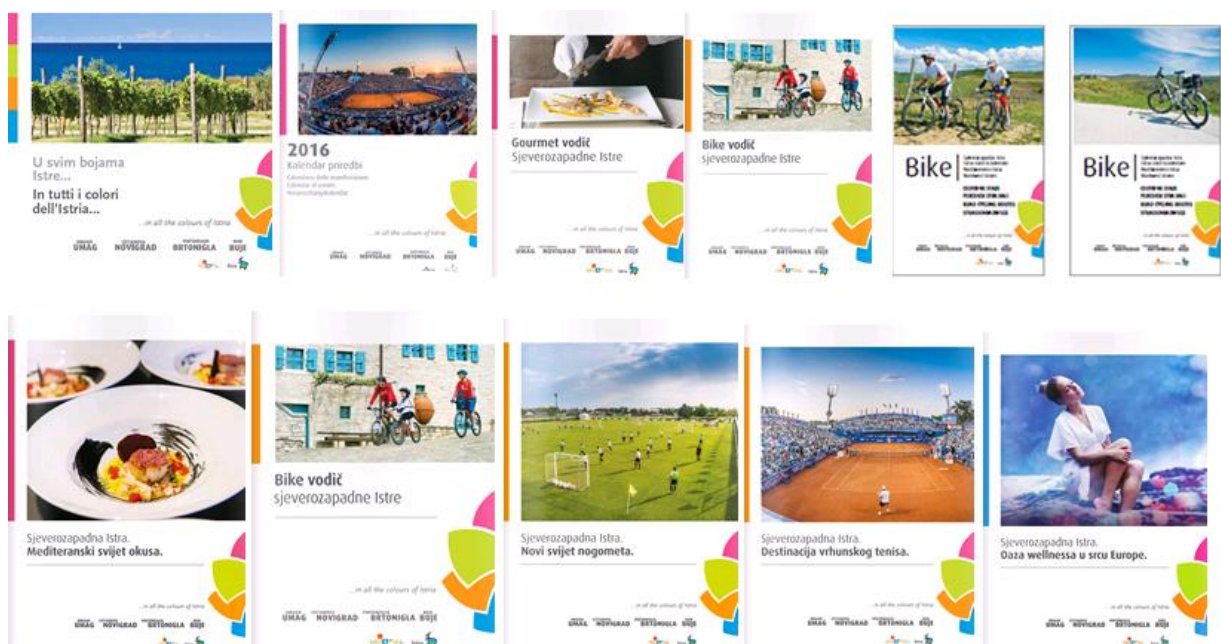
U svim bojama Istre...
In tutti i colori dell'Istria...

...in all the colours of Istria

UMAG NOVIGRAD BRTONIGLA BUJE

2016
Kalendar priredbi
Calendario delle manifestazioni
Calendar of events
Veranstaltungskalender

...in all the colours of Istria

UMAG NOVIGRAD BRTONIGLA BUJE

Gourmet vodič
Sjeverozapadne Istre

...in all the colours of Istria

UMAG NOVIGRAD BRTONIGLA BUJE

Bike vodič
sjeverozapadne Istre

...in all the colours of Istria

UMAG NOVIGRAD BRTONIGLA BUJE

Bike

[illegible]

UMAG NOVIGRAD BRTONIGLA BUJE

Bike

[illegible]

UMAG NOVIGRAD BRTONIGLA BUJE

Sjeverozapadna Istra.
Mediteranski svijet okusa.

...in all the colours of Istria

UMAG NOVIGRAD BRTONIGLA BUJE

Bike vodič
sjeverozapadne Istre

...in all the colours of Istria

UMAG NOVIGRAD BRTONIGLA BUJE

Sjeverozapadna Istra.
Novi svijet nogometa.

...in all the colours of Istria

UMAG NOVIGRAD BRTONIGLA BUJE

Sjeverozapadna Istra.
Destinacija vrhunskog tenisa.

...in all the colours of Istria

UMAG NOVIGRAD BRTONIGLA BUJE

Sjeverozapadna Istra.
Oaza wellnessa u srcu Europe.

...in all the colours of Istria

UMAG NOVIGRAD BRTONIGLA BUJE